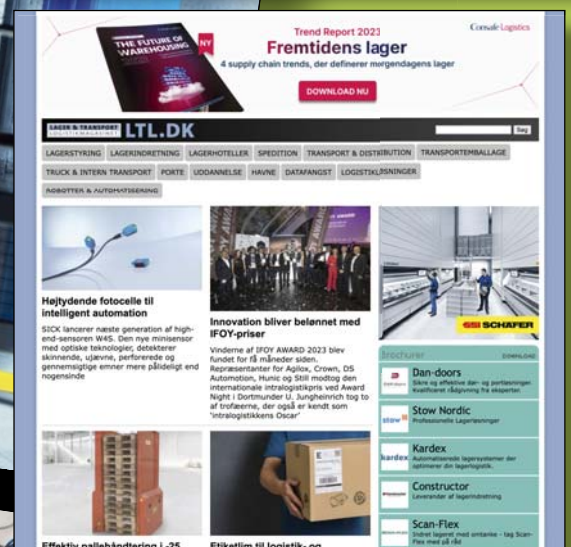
Trend Report 2023

Consafe Logistics

THE FUTURE OF WAREHOUSING

NY

Fremtidens lager

4 supply chain trends, der definerer morgendagens lager

DOWNLOAD NU

LAGER & TRANSPORT LOGISTIKMAGASINET LTL.DK

Søg

LAGERSTYRING LAGERINDRETNING LAGERHOTELLER SPEDITION TRANSPORT & DISTRIBUTION TRANSPORTEMBALLAGE TRUCK & INTERN TRANSPORT PORTE UDDANNELSE HAVNE DATAFANGST LOGISTIKLØSNINGER ROBOTTER & AUTOMATISERING

Højtydende fotocelle til intelligent automation

SICK lancerer næste generation af high-end-sensoren W4S. Den nye minisensor med optiske teknologier, detekterer skinnende, ujævne, perforerede og gennemsigtige emner mere pålideligt end nogensinde

Innovation bliver belønnet med IFOY-priser

Vinderne af IFOY AWARD 2023 blev fundet for få måneder siden. Repræsentanter for Agilox, Crown, DS Automation, Hunic og Still modtog den internationale intralogistikpris ved Award Night i Dortmunder U. Jungheinrich tog to af trofæerne, der også er kendt som 'intralogistikkens Oscar'

SSI SCHÄFER

Brochurer

DOWNLOAD

Dan-doors
Sikre og effektive dør- og portløsninger. Kvalificeret rådgivning fra eksperter.

Stow Nordic
Professionelle Lagerløsninger

Kardex
Automatiserede lagersystemer der optimerer din lagerlogistik.

Constructor
Leverandør af lagerindretning

Scan-Flex
Intet lagerrst med antanke - tag Scan-Flex med på råd

Effektiv pallehåndtering i -25

Etiketlim til logistik- og